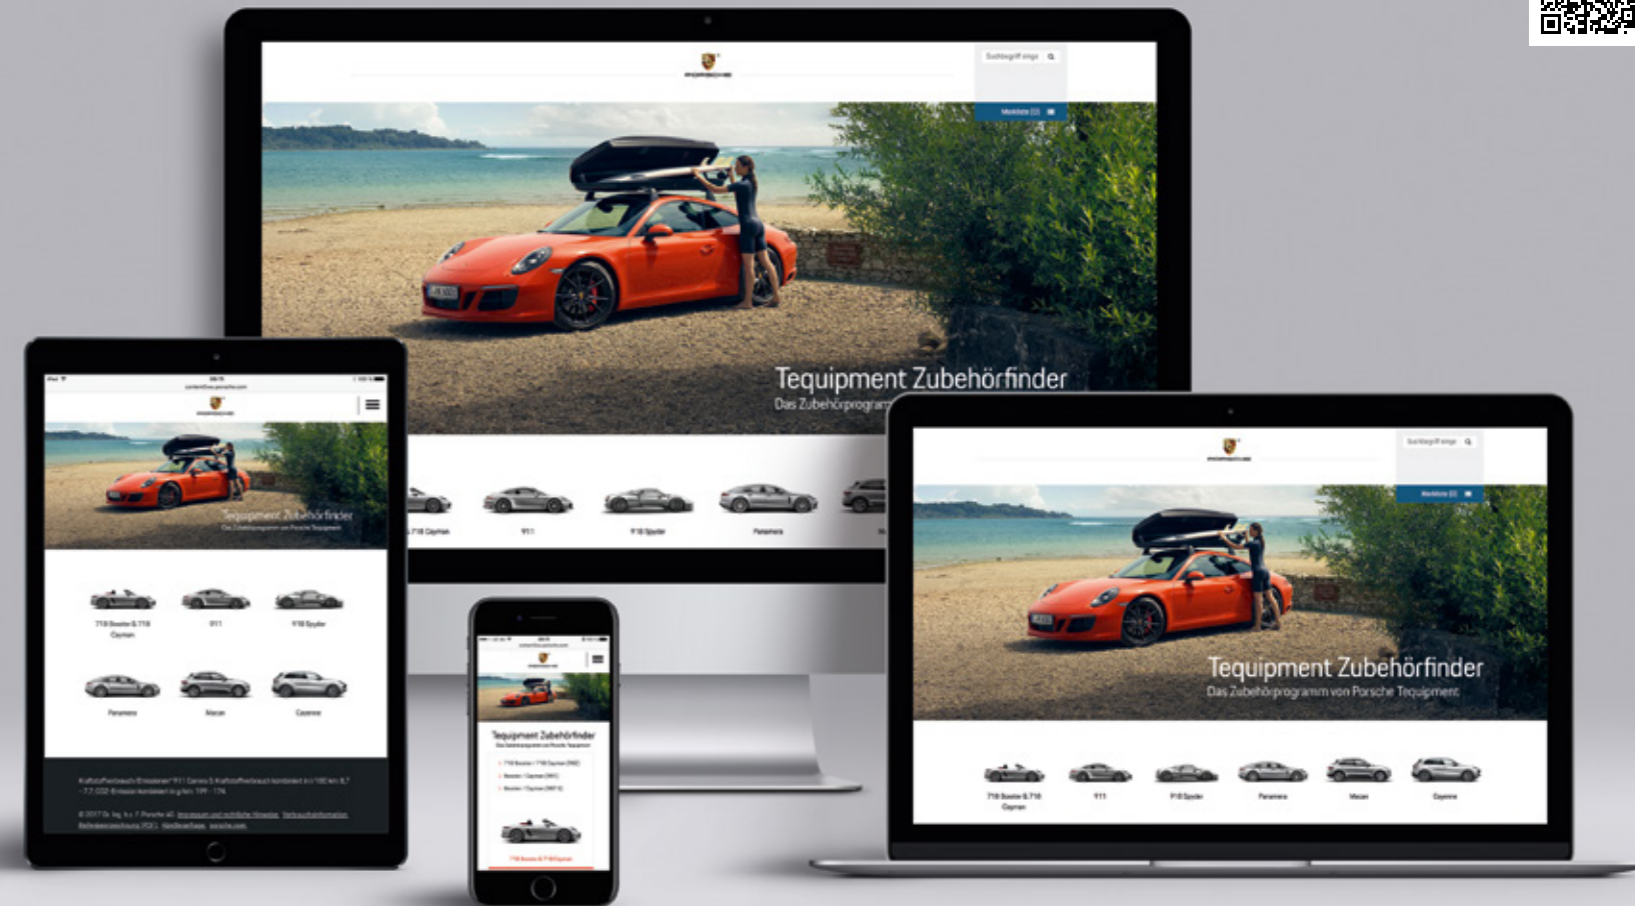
PORSCHE

Suchbegriff eingeben

Merkliste

Tequipment Zubehörfinder

Das Zubehörprogram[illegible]

718 Cayman

911

918 Spyder

Panamera

PORSCHE

Tequipment Zubehörfinder

Das Zubehörprogramm von Porsche Tequipment

718 Boxster & 718 Cayman

911

918 Spyder

Panamera

Macan

Cayenne

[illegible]

PORSCHE

Tequipment Zubehörfinder

Das Zubehörprogramm von Porsche Tequipment

718 Boxster & 718 Cayman

PORSCHE

Suchbegriff eingeben

Merkliste

Tequipment Zubehörfinder

Das Zubehörprogramm von Porsche Tequipment

718 Boxster & 718 Cayman

911

918 Spyder

Panamera

Macan

Cayenne